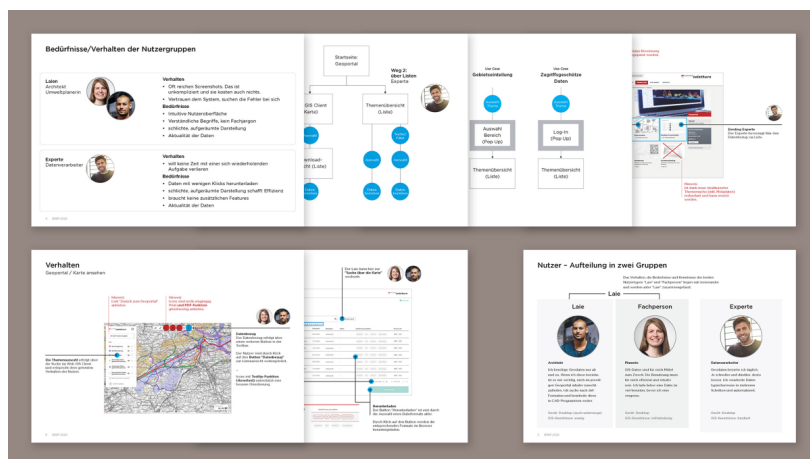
Bedürfnisse/Verhalten der Nutzergruppen

Laien
Architekt
Umweltplaner:in

Verhalten
• Oft reichen Screenshots. Das ist unkompliziert und sie kosten auch nichts.
• Vertrauen dem System, suchen die Fehler bei sich

Bedürfnisse
• Intuitive Nutzeroberfläche
• Verständliche Begriffe, kein Fachjargon
• schlichte, aufgeräumte Darstellung
• Aktualität der Daten

Experte
Datenverarbeiter

Verhalten
• will keine Zeit mit einer sich wiederholenden Aufgabe verlieren

Bedürfnisse
• Daten mit wenigen Klicks herunterladen
• schlichte, aufgeräumte Darstellung schafft Effizienz
• braucht keine zusätzlichen Features
• Aktualität der Daten

Startseite: Geoportal

Weg 2: über Listen
Experte

GIS Client (Karte)

Themenübersicht (Liste)

Download-Bereich (Liste)

Use Case
Geboteinteilung

Use Case
Zugriffsgeschützte Daten

Auswahl Bereich (Pop-Up)

Log-In (Pop-Up)

Themenübersicht (Liste)

Themenübersicht (Liste)

Verhalten
Geoportal / Karte ansehen

Nutzer – Aufteilung in zwei Gruppen

Laie

Laie

Fachperson

Experte

Architekt

Planerin

Datenverarbeiter